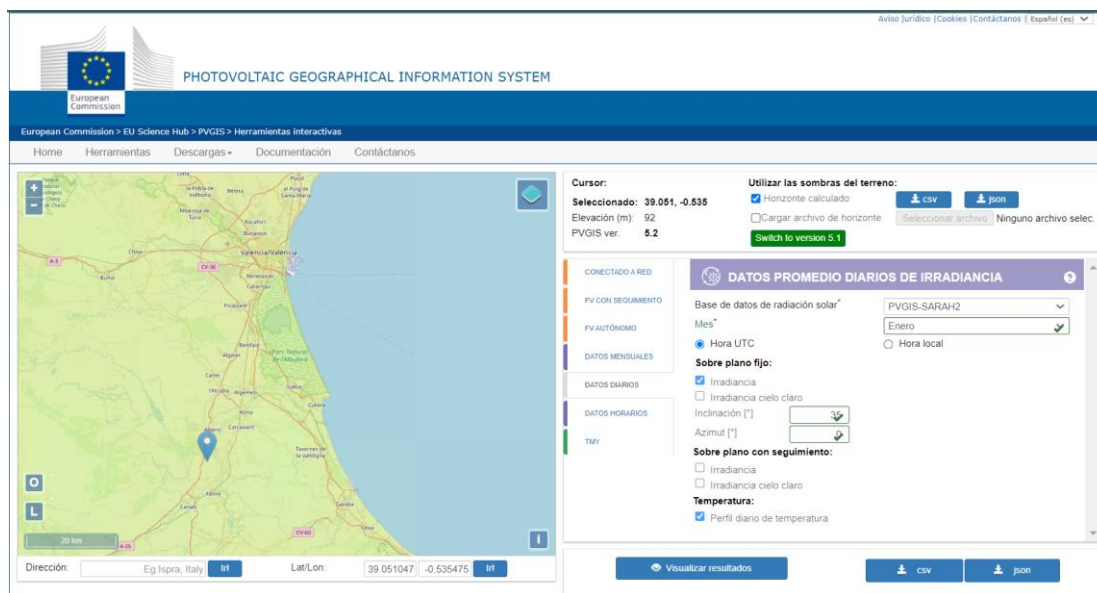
Aviso jurídico | Cookies | Contáctanos | Español (es)

European Commission

PHOTOVOLTAIC GEOGRAPHICAL INFORMATION SYSTEM

European Commission > EU Science Hub > PVGIS > Herramientas interactivas

Home Herramientas Descargas Documentación Contáctanos

+
−
Valencia/València
20 km
O
L
i

Dirección: Eg.Ispra, Italy Ir! Lat/Lon: 39.051047 -0.535475 Ir!

Cursor:
Seleccionado: 39.051, -0.535
Elevación (m): 92
PVGIS ver. 5.2

Utilizar las sombras del terreno:
Horizonte calculado
Cargar archivo de horizonte
csv json
Seleccionar archivo Ninguno archivo selec.
Switch to version 5.1

CONECTADO A RED
FV CON SEGUIMIENTO
FV AUTÓNOMO
DATOS MENSUALES
DATOS DIARIOS
DATOS HORARIOS
TMY

DATOS PROMEDIO DIARIOS DE IRRADIANCIA

Base de datos de radiación solar* PVGIS-SARAH2
Mes* Enero
Hora UTC Hora local
Sobre plano fijo:
Irradiancia
Irradiancia cielo claro
Inclinación [°] 35
Azimut [°] 0
Sobre plano con seguimiento:
Irradiancia
Irradiancia cielo claro
Temperatura:
Perfil diario de temperatura

Visualizar resultados csv json